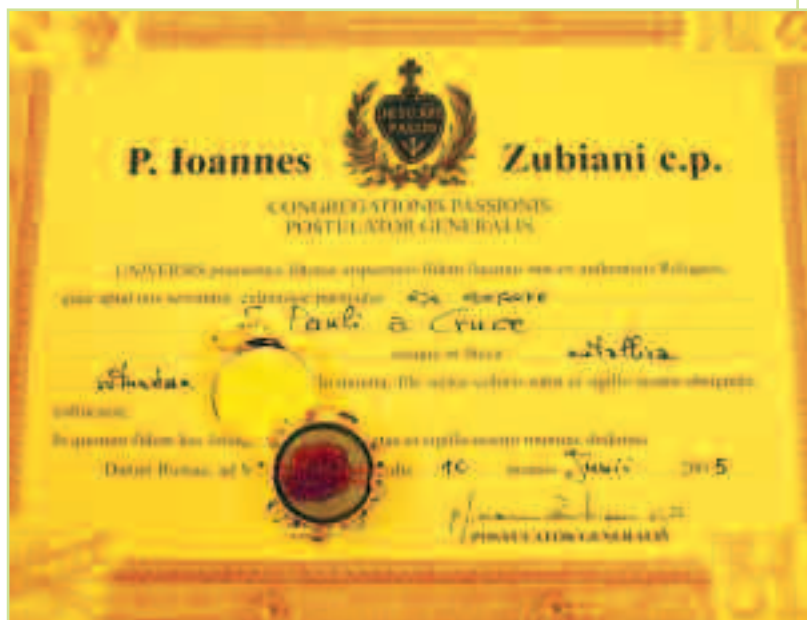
P. Ioannes Zubiani c.p.

JESU XPI PASSIO

CONGREGATIONIS PASSIONIS
POSTULATOR GENERALIS

UNIVERSIS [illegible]

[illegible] ex corpore

S. Pauli a Cruce

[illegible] metallica

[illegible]

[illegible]

In quorum fidem has litteras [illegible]

Datum Romae, ad S. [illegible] die 10 mensis Junii 2005

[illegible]
POSTULATOR GENERALIS